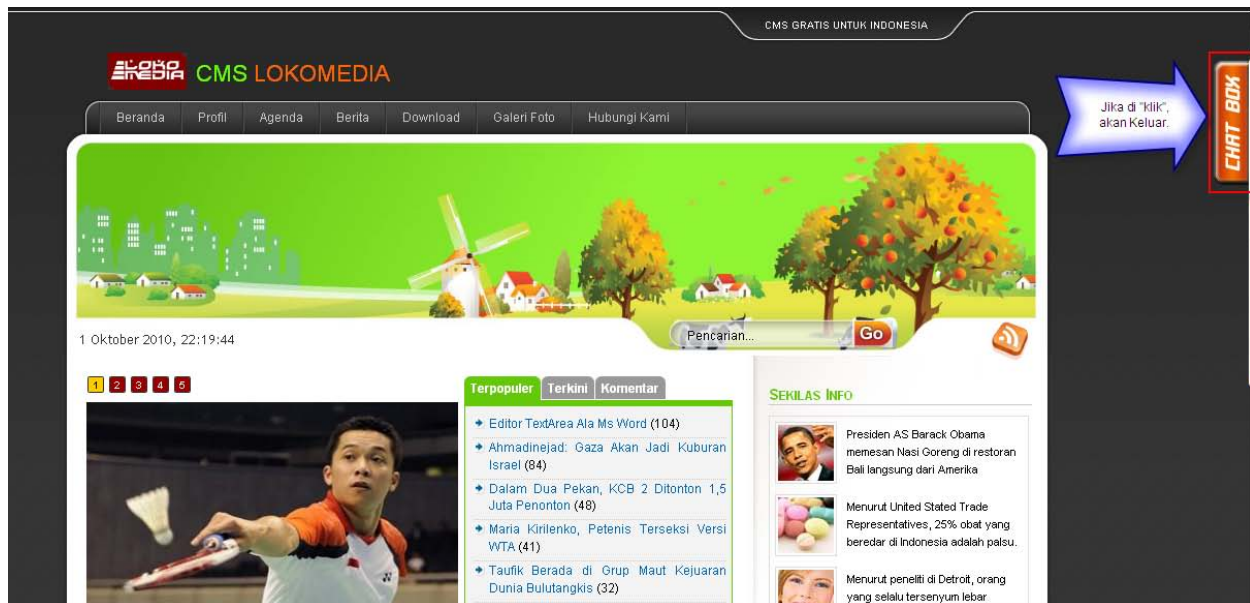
CMS GRATIS UNTUK INDONESIA

LOKO MEDIA CMS LOKOMEDIA

Beranda Profil Agenda Berita Download Galeri Foto Hubungi Kami

Jika di "klik", akan Keluar.

CHAT BOX

1 Oktober 2010, 22:19:44

Pencarian... Go

1 2 3 4 5

Terpopuler Terkini Komentar

Editor TextArea Ala Ms Word (104)

Ahmadinejad: Gaza Akan Jadi Kuburan Israel (84)

Dalam Dua Pekan, KCB 2 Ditonton 1,5 Juta Penonton (48)

Maria Kirilenko, Petenis Terseksi Versi WTA (41)

Taufik Berada di Grup Maut Kejuaran Dunia Bulutangkis (32)

SEKILAS INFO

Presiden AS Barack Obama memesan Nasi Goreng di restoran Bali langsung dari Amerika

Menurut United Stated Trade Representatives, 25% obat yang beredar di Indonesia adalah palsu.

Menurut peneliti di Detroit, orang yang selalu tersenyum lebar